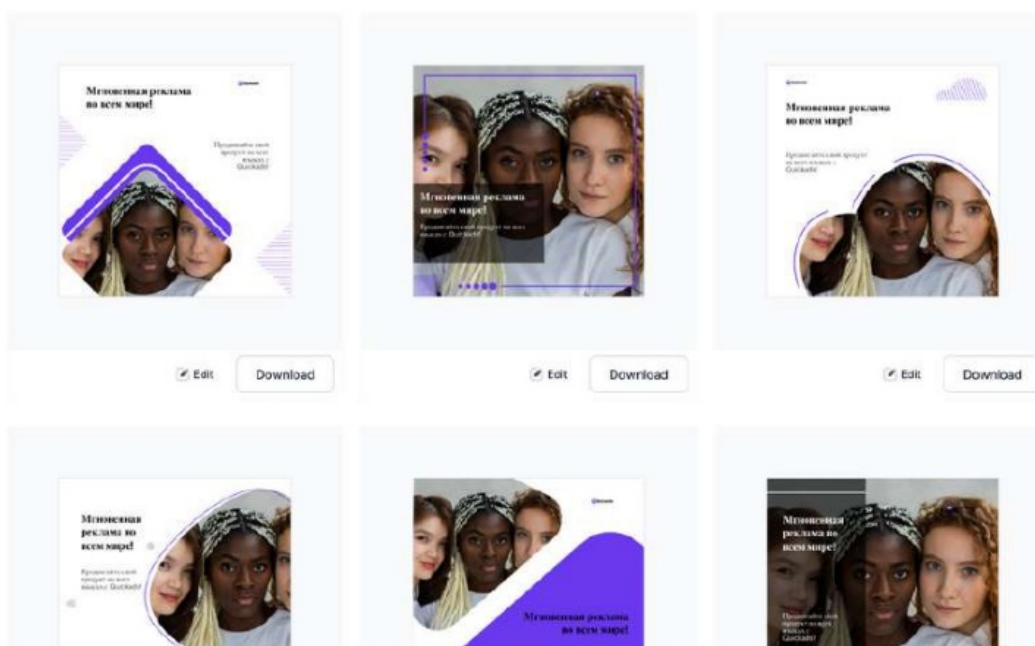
Мгновенная реклама во всем мире!

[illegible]

Edit

Download

Мгновенная реклама во всем мире!

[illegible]

Edit

Download

Мгновенная реклама во всем мире!

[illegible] Quickads!

Edit

Download

Мгновенная реклама во всем мире!

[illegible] Quickads!

Мгновенная реклама во всем мире!

Мгновенная реклама во всем мире!

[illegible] Quickads!